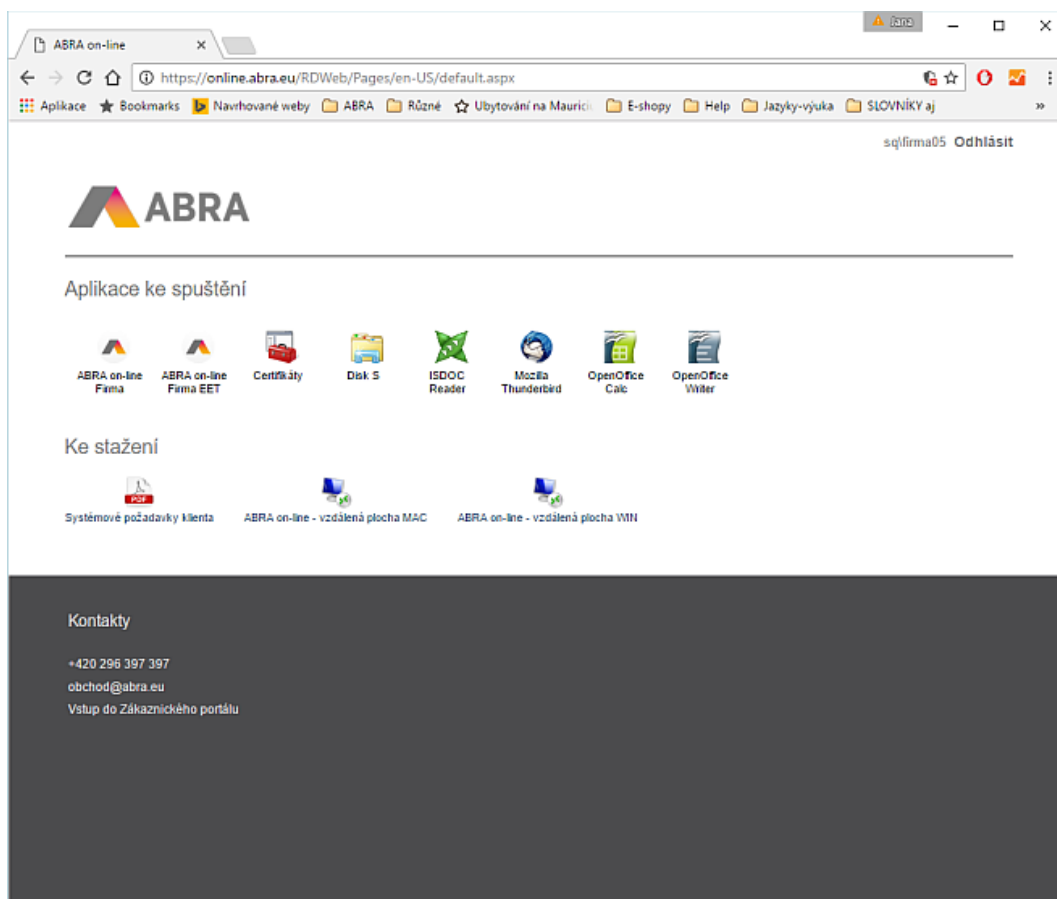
Jana

ABRA on-line ×

https://online.abra.eu/RDWeb/Pages/en-US/default.aspx

Aplikace Bookmarks Navrhované weby ABRA Různé Ubytování na Maurici E-shopy Help Jazyky-výuka SLOVNÍKY aj »

sql\firma05 Odhlásit

ABRA

Aplikace ke spuštění

ABRA on-line Firma
ABRA on-line Firma EET
Certifikáty
Disk S
ISDOC Reader
Mozilla Thunderbird
OpenOffice Calc
OpenOffice Writer

Ke stažení

PDF
Systémové požadavky klienta
ABRA on-line - vzdálená plocha MAC
ABRA on-line - vzdálená plocha WIN

Kontakty

+420 296 397 397
obchod@abra.eu
Vstup do Zákaznického portálu